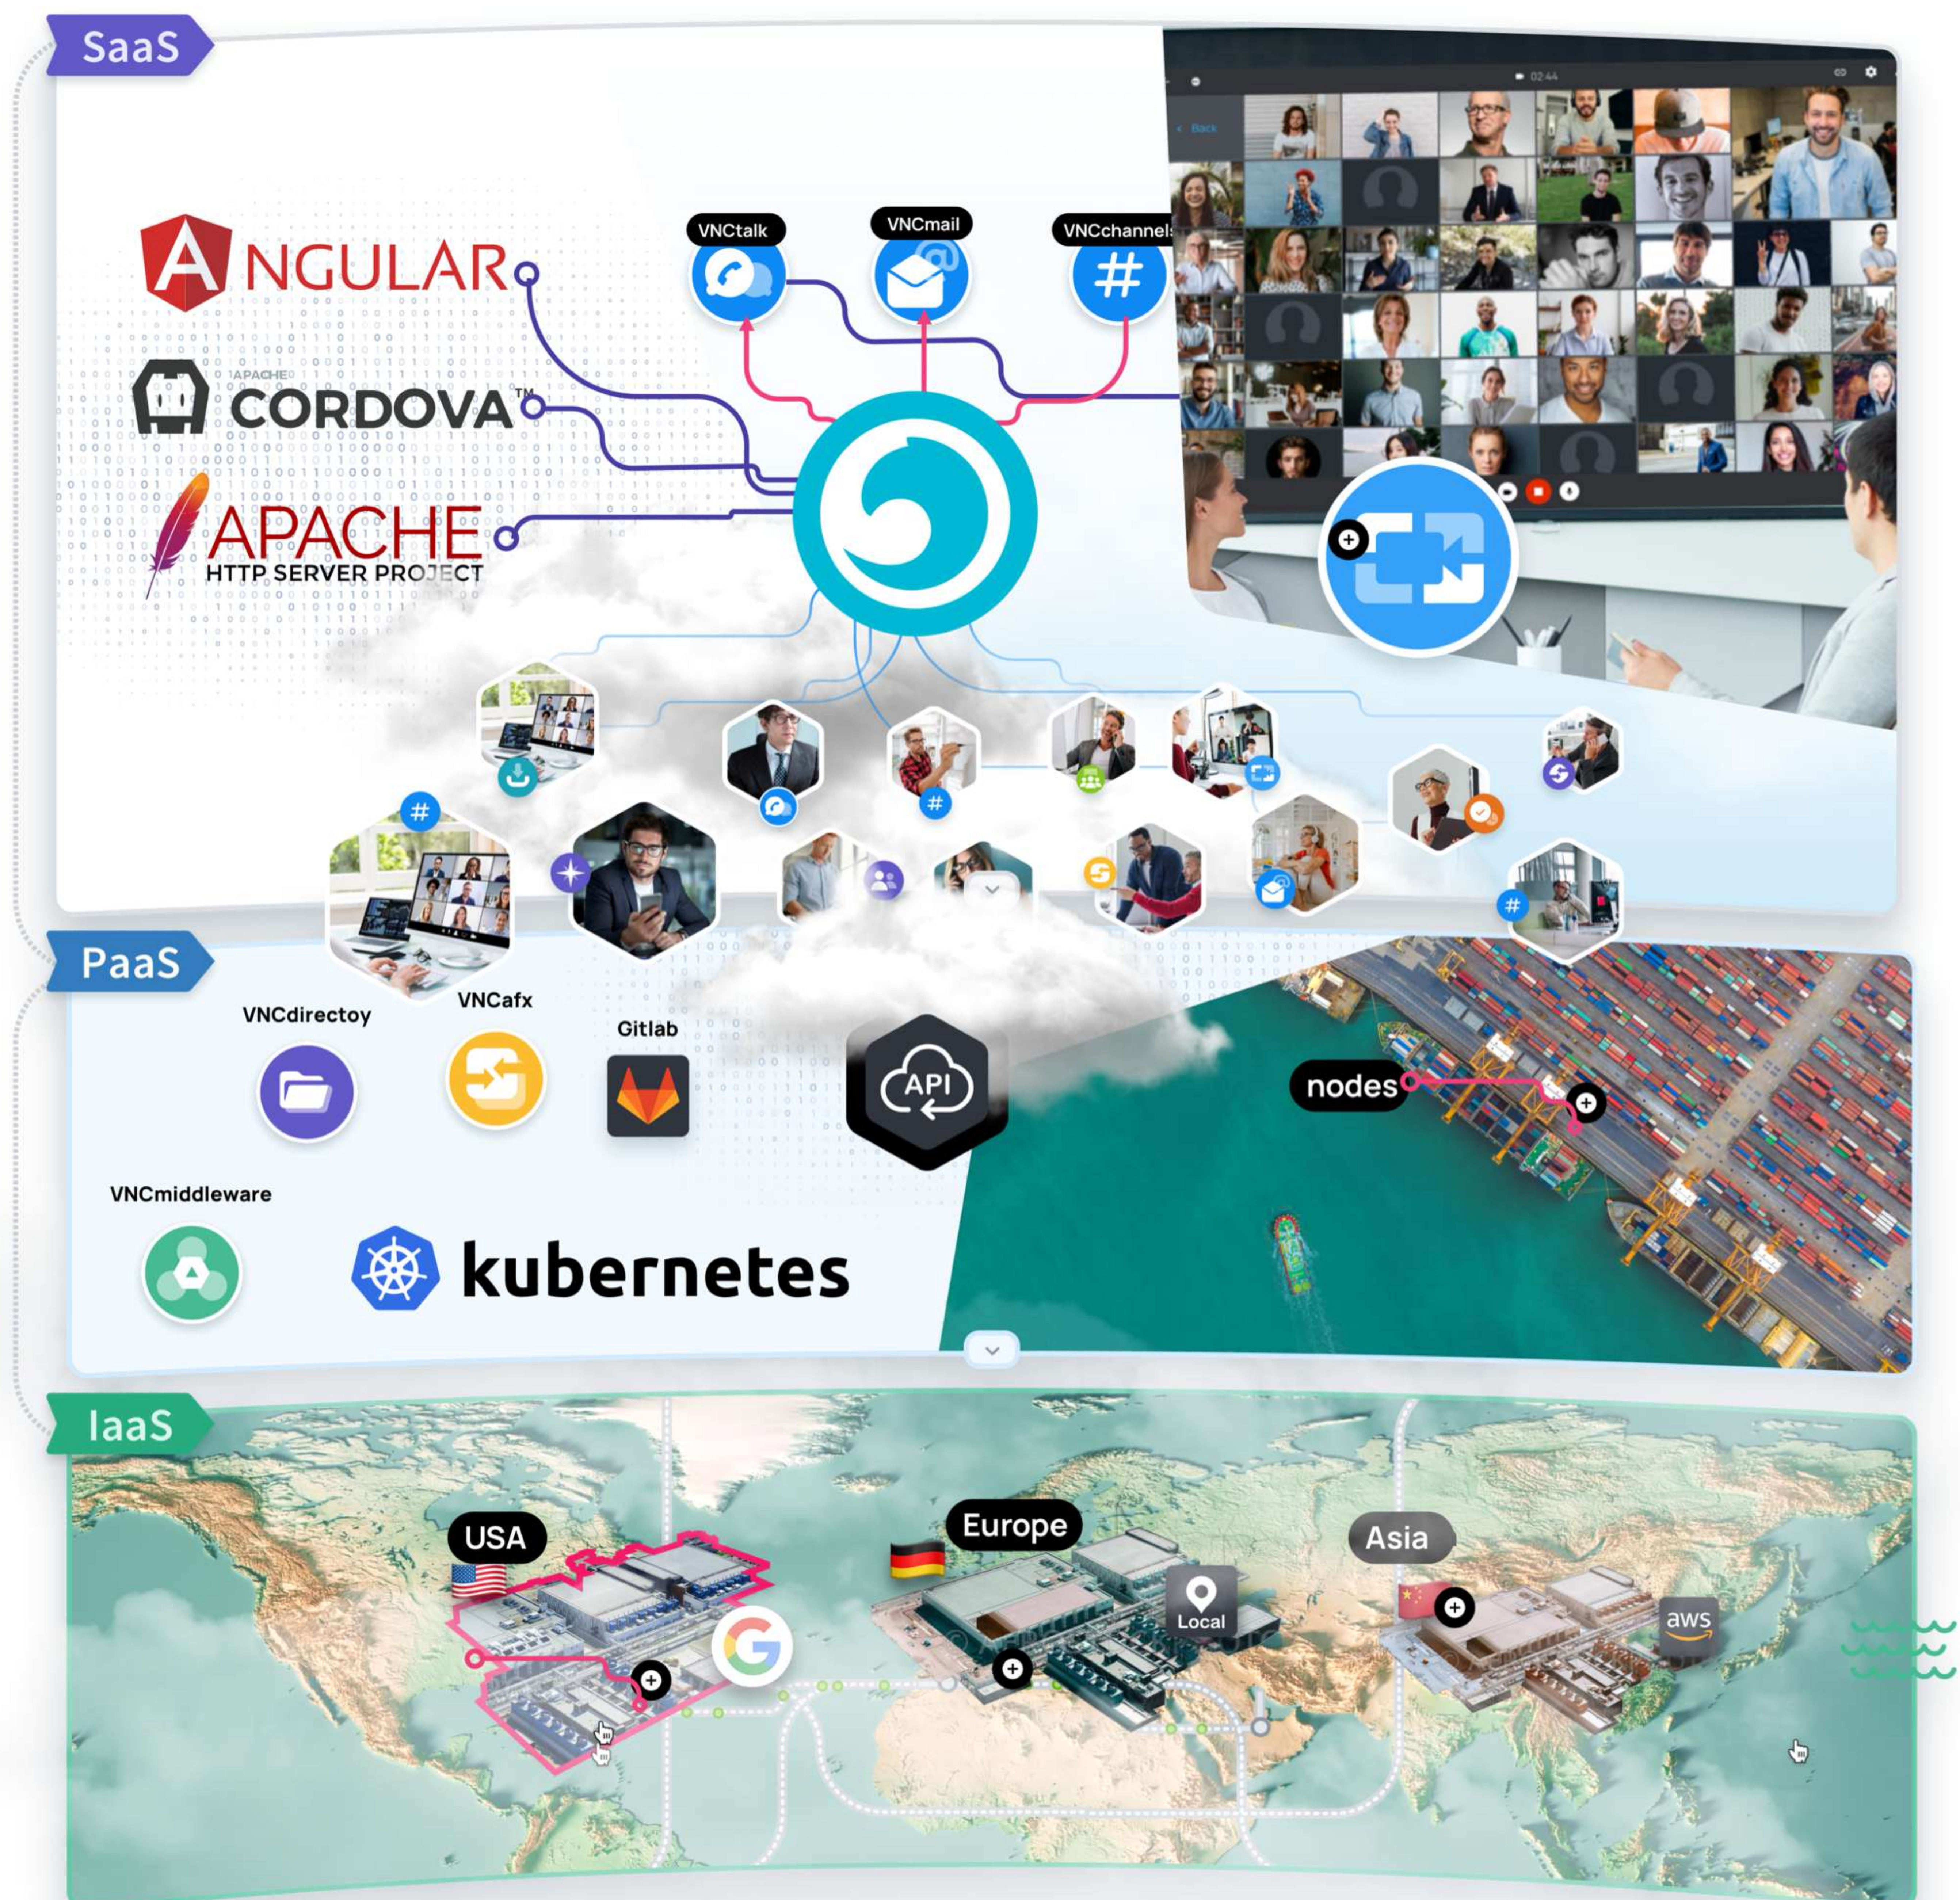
SaaS

ANGULAR

APACHE CORDOVA™

APACHE HTTP SERVER PROJECT

VNCtalk

VNCmail

VNCchannels

02:44

Back

PaaS

VNCdirectoy

VNCafx

Gitlab

API

nodes

VNCmiddleware

kubernetes

IaaS

USA

Europe

Local

Asia

aws